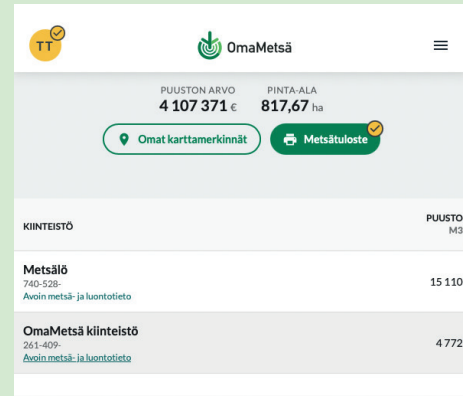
TT

OmaMetsä

PUUSTON ARVO
4 107 371 €

PINTA-ALA
817,67 ha

Omat karttamerkinnät

Metsätuloste

KIINTEISTÖ

PUUSTO
M3

Metsälö
740-528-
Avoin metsä- ja luontotieto

15 110

OmaMetsä kiinteistö
261-409-
Avoin metsä- ja luontotieto

4 772